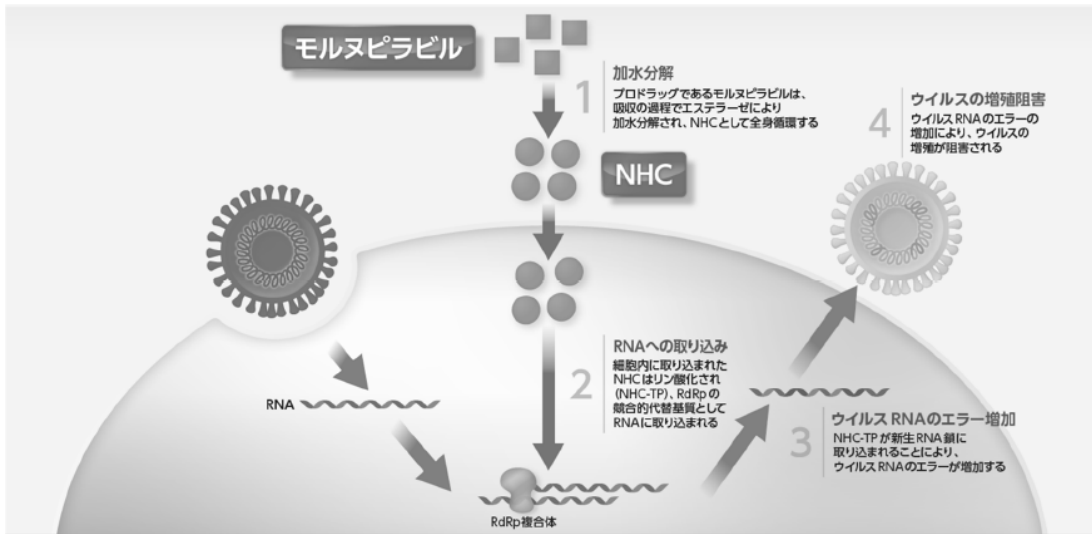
モルヌピラビル

1
加水分解
プロドラッグであるモルヌピラビルは、吸収の過程でエステラーゼにより加水分解され、NHCとして全身循環する

NHC

4
ウイルスの増殖阻害
ウイルスRNAのエラーの増加により、ウイルスの増殖が阻害される

2
RNAへの取り込み
細胞内に取り込まれたNHCはリン酸化され(NHC-TP)、RdRpの競合的代替基質としてRNAに取り込まれる

RNA

3
ウイルスRNAのエラー増加
NHC-TPが新生RNA鎖に取り込まれることにより、ウイルスRNAのエラーが増加する

RdRp複合体